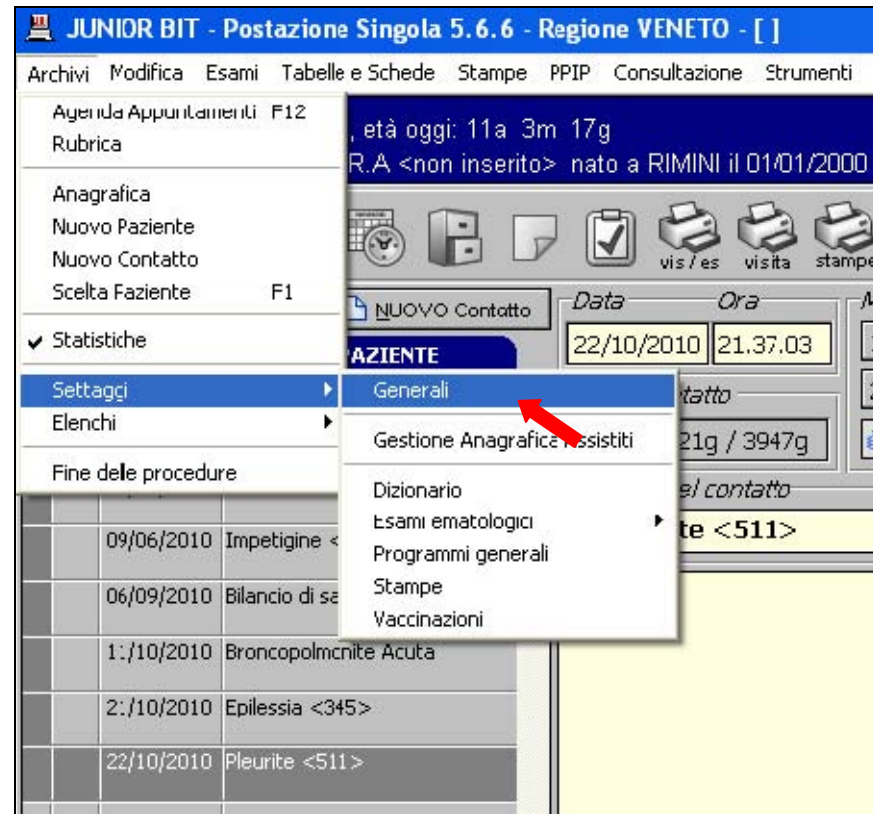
JUNIOR BIT - Postazione Singola 5.6.6 - Regione VENETO - [ ]

Archivi Modifica Esami Tabelle e Schede Stampe PPIP Consultazione Strumenti

Agenda Appuntamenti F12
Rubrica

Anagrafica
Nuovo Paziente
Nuovo Contatto
Scelta Paziente F1

✔ Statistiche

Settaggi
Elenchi

Fine delle procedure

, età oggi: 11a 3m 17g
R.A <non inserito> nato a RIMINI il 01/01/2000

vis / es visita stampe

NUOVO Contatto

Data Ora
22/10/2010 21.37.03

PAZIENTE

Generali

tatto

Gestione Anagrafica Assistiti

21g / 3947g

Dizionario
Esami ematologici
Programmi generali
Stampe
Vaccinazioni

el contatto

te <511>

09/06/2010 Impetigine <
06/09/2010 Bilancio di sa
1:/10/2010 Broncopolmonite Acuta
2:/10/2010 Epilessia <345>
22/10/2010 Pleurite <511>